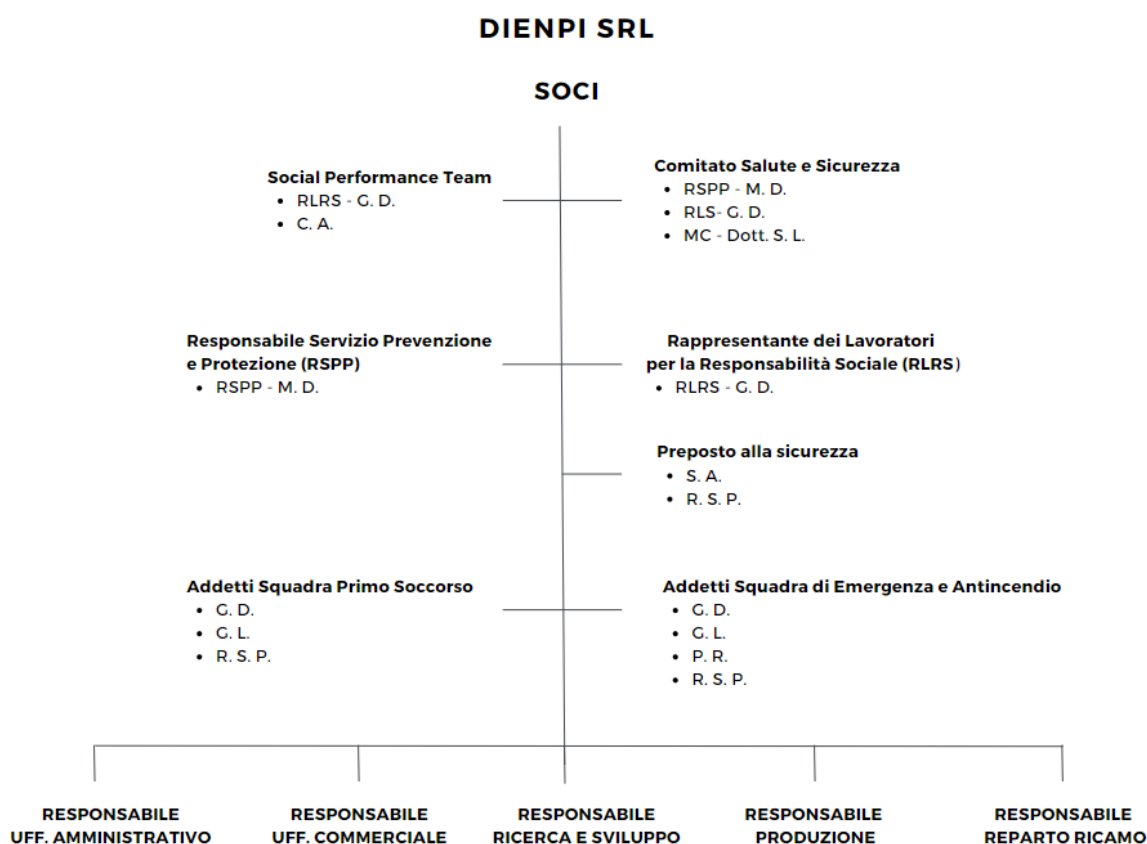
DIENPI SRL

SOCI

Social Performance Team
- RLRS - G. D.
- C. A.

Comitato Salute e Sicurezza
- RSPP - M. D.
- RLS- G. D.
- MC - Dott. S. L.

Responsabile Servizio Prevenzione e Protezione (RSPP)
- RSPP - M. D.

Rappresentante dei Lavoratori per la Responsabilità Sociale (RLRS)
- RLRS - G. D.

Preposto alla sicurezza
- S. A.
- R. S. P.

Addetti Squadra Primo Soccorso
- G. D.
- G. L.
- R. S. P.

Addetti Squadra di Emergenza e Antincendio
- G. D.
- G. L.
- P. R.
- R. S. P.

RESPONSABILE UFF. AMMINISTRATIVO

RESPONSABILE UFF. COMMERCIALE

RESPONSABILE RICERCA E SVILUPPO

RESPONSABILE PRODUZIONE

RESPONSABILE REPARTO RICAMO